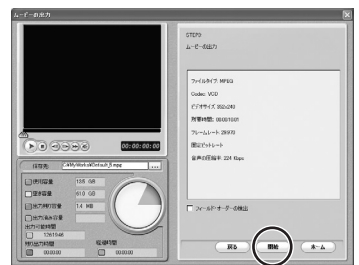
ムービーの出力

00:00:00:00

保存先

C:¥MV¥Work¥Default.mpg

使用容量 105 GB

空き容量 61.0 GB

出力時の容量 1.4 MB

出力後の空き容量

出力の総時間 12615446

現在出力時間 00:00:00

経過時間 00:00:00

STEP3

ムービーの出力

ファイルタイプ: MPEG

Codec: VCD

ビデオサイズ: 352x240

再生時間: 00:00:10.01

フレームレート: 29.970

固定ビットレート

音声の圧縮率: 224 Kbps

フィールドオーダーの検出

戻る

開始

ホーム